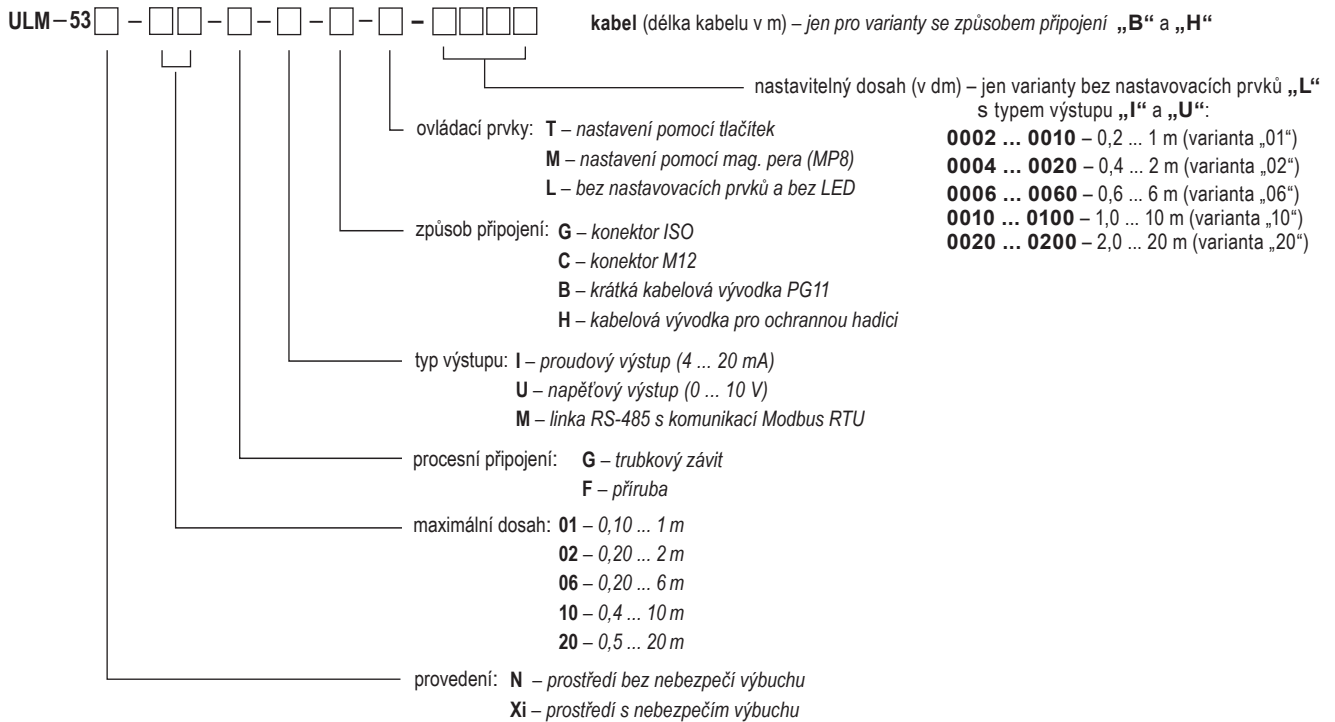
ULM – 53☐ – ☐☐ – ☐ – ☐ – ☐ – ☐ – ☐☐☐☐

**kabel** (délka kabelu v m) – *jen pro varianty se způsobem připojení* **„B“** a **„H“**

nastavitelný dosah (v dm) – jen varianty bez nastavovacích prvků **„L“** s typem výstupu **„I“** a **„U“**:
**0002 … 0010** – 0,2 ... 1 m (varianta „01“)
**0004 … 0020** – 0,4 ... 2 m (varianta „02“)
**0006 … 0060** – 0,6 ... 6 m (varianta „06“)
**0010 … 0100** – 1,0 ... 10 m (varianta „10“)
**0020 … 0200** – 2,0 ... 20 m (varianta „20“)

ovládací prvky: **T** – *nastavení pomocí tlačítek*
**M** – *nastavení pomocí mag. pera (MP8)*
**L** – *bez nastavovacích prvků a bez LED*

způsob připojení: **G** – *konektor ISO*
**C** – *konektor M12*
**B** – *krátká kabelová vývodka PG11*
**H** – *kabelová vývodka pro ochrannou hadici*

typ výstupu: **I** – *proudový výstup (4 ... 20 mA)*
**U** – *napěťový výstup (0 ... 10 V)*
**M** – *linka RS-485 s komunikací Modbus RTU*

procesní připojení: **G** – *trubkový závit*
**F** – *příruba*

maximální dosah: **01** – *0,10 ... 1 m*
**02** – *0,20 ... 2 m*
**06** – *0,20 ... 6 m*
**10** – *0,4 ... 10 m*
**20** – *0,5 ... 20 m*

provedení: **N** – *prostředí bez nebezpečí výbuchu*
**Xi** – *prostředí s nebezpečím výbuchu*